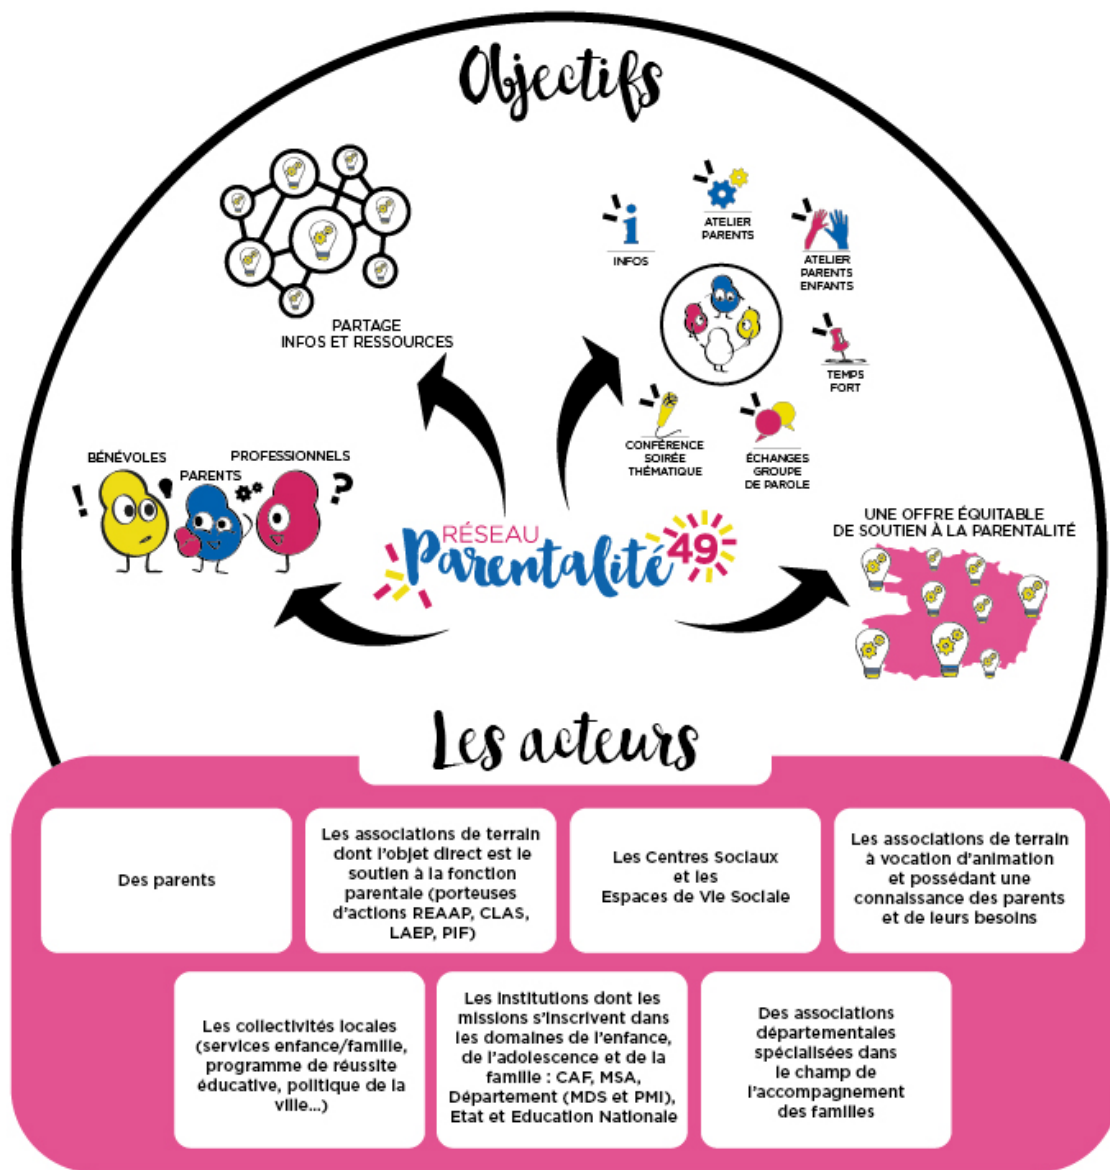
Objectifs

PARTAGE
INFOS ET RESSOURCES

INFOS

ATELIER PARENTS

ATELIER PARENTS ENFANTS

TEMPS FORT

CONFÉRENCE SOIRÉE THÉMATIQUE

ÉCHANGES GROUPE DE PAROLE

BÉNÉVOLES
PARENTS
PROFESSIONNELS

RÉSEAU Parentalité 49

UNE OFFRE ÉQUITABLE DE SOUTIEN À LA PARENTALITÉ

Les acteurs

Des parents

Les associations de terrain dont l'objet direct est le soutien à la fonction parentale (porteuses d'actions REAAP, CLAS, LAEP, PIF)

Les Centres Sociaux et les Espaces de Vie Sociale

Les associations de terrain à vocation d'animation et possédant une connaissance des parents et de leurs besoins

Les collectivités locales (services enfance/famille, programme de réussite éducative, politique de la ville...)

Les institutions dont les missions s'inscrivent dans les domaines de l'enfance, de l'adolescence et de la famille : CAF, MSA, Département (MDS et PMI), Etat et Education Nationale

Des associations départementales spécialisées dans le champ de l'accompagnement des familles